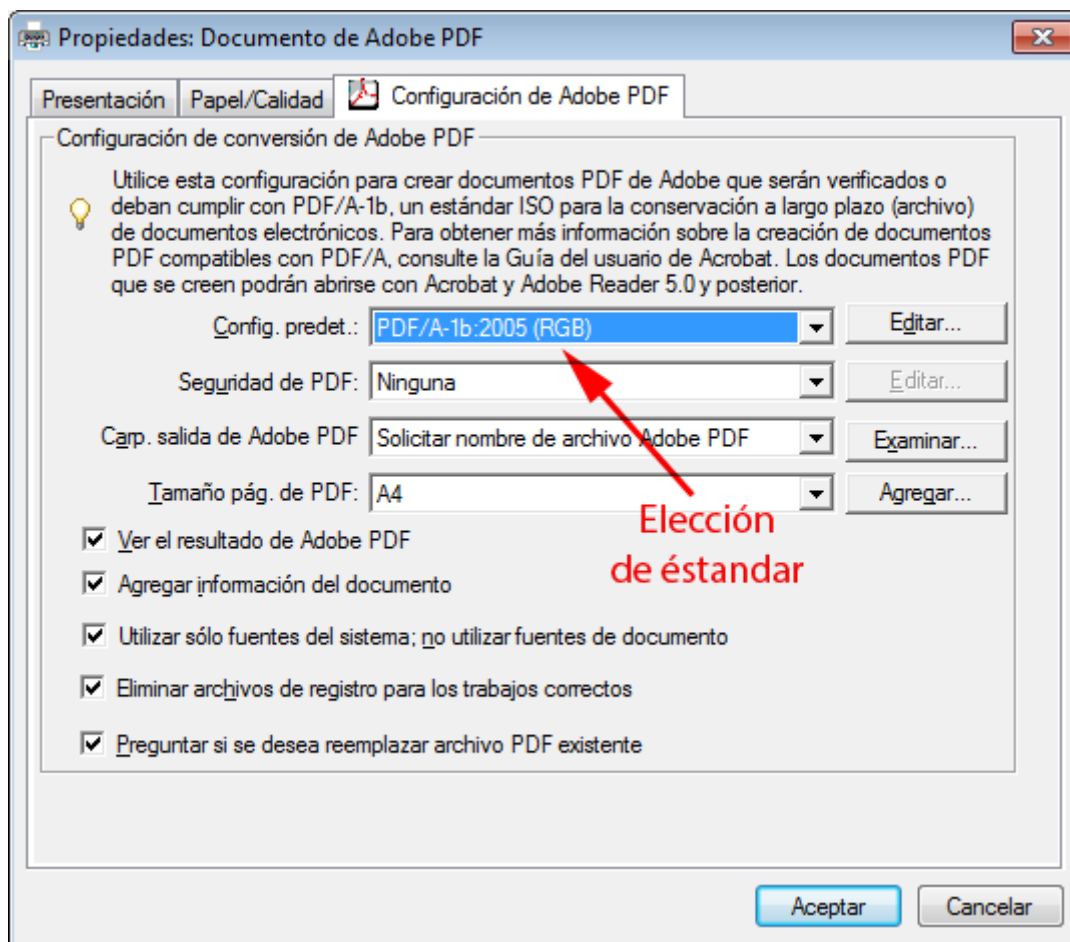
Propiedades: Documento de Adobe PDF

Presentación | Papel/Calidad | Configuración de Adobe PDF

Configuración de conversión de Adobe PDF

Utilice esta configuración para crear documentos PDF de Adobe que serán verificados o deban cumplir con PDF/A-1b, un estándar ISO para la conservación a largo plazo (archivo) de documentos electrónicos. Para obtener más información sobre la creación de documentos PDF compatibles con PDF/A, consulte la Guía del usuario de Acrobat. Los documentos PDF que se creen podrán abrirse con Acrobat y Adobe Reader 5.0 y posterior.

Config. predet.: PDF/A-1b:2005 (RGB) Editar...

Seguridad de PDF: Ninguna Editar...

Carp. salida de Adobe PDF Solicitar nombre de archivo Adobe PDF Examinar...

Tamaño pág. de PDF: A4 Agregar...

Elección de éstandar

Ver el resultado de Adobe PDF

Agregar información del documento

Utilizar sólo fuentes del sistema; no utilizar fuentes de documento

Eliminar archivos de registro para los trabajos correctos

Preguntar si se desea reemplazar archivo PDF existente

Aceptar Cancelar